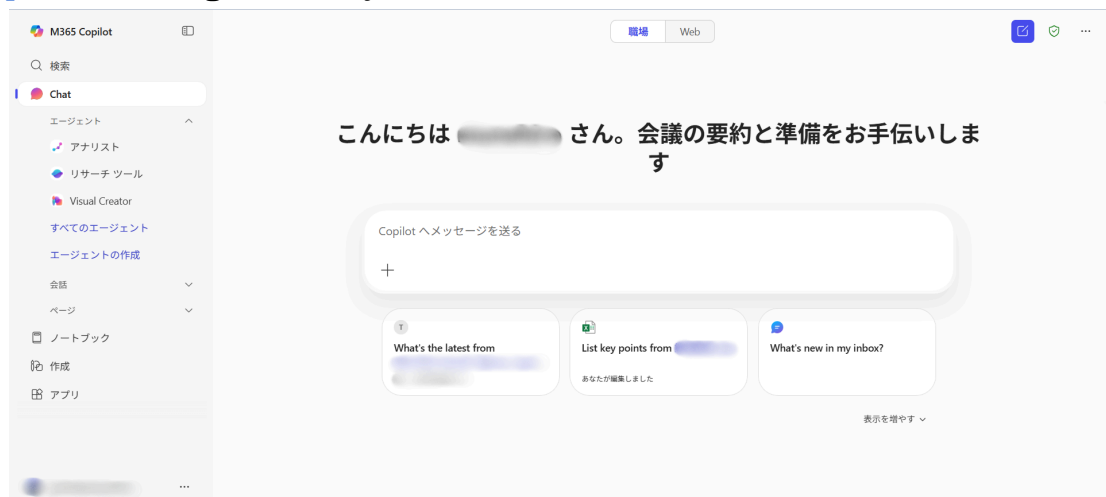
M365 Copilot

検索

Chat

エージェント

アナリスト

リサーチ ツール

Visual Creator

すべてのエージェント

エージェントの作成

会話

ページ

ノートブック

作成

アプリ

...

職場 Web

...

こんにちは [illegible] さん。会議の要約と準備をお手伝いします

Copilot へメッセージを送る

+

T

What's the latest from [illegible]

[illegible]

List key points from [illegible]

あなたが編集しました

What's new in my inbox?

表示を増やす